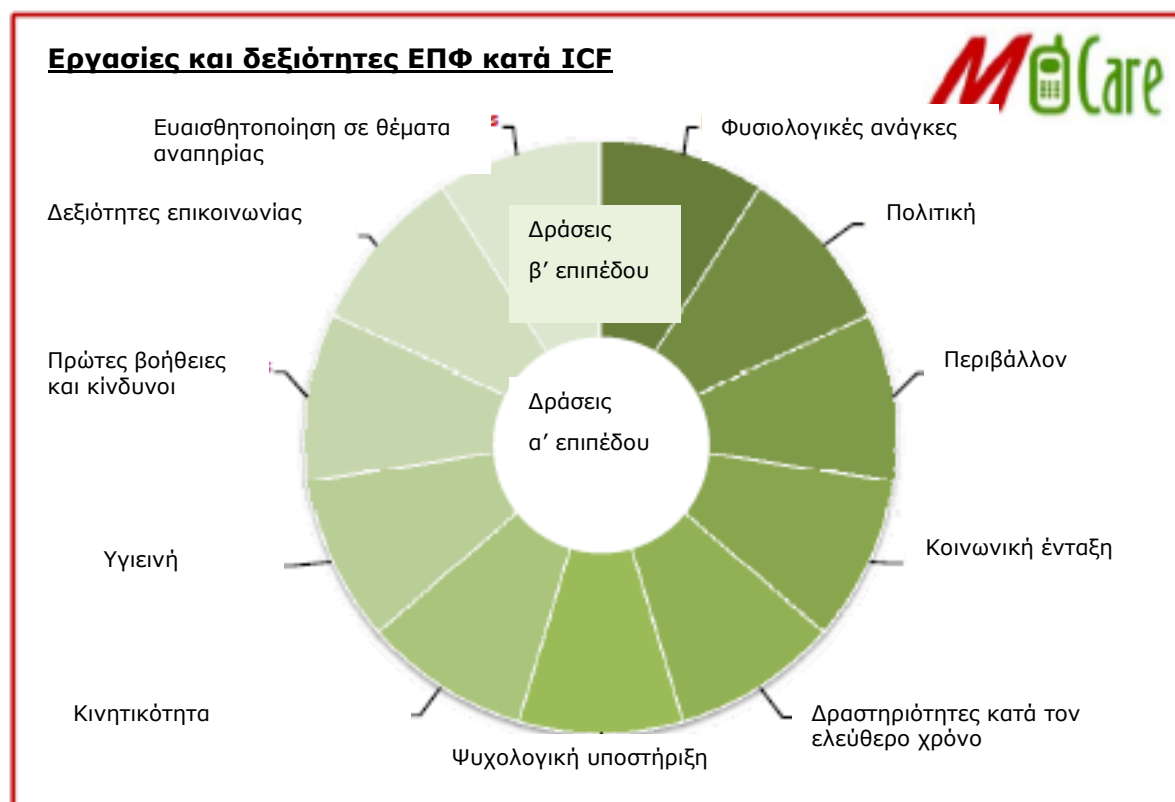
Εργασίες και δεξιότητες ΕΠΦ κατά ICF

M Care

Ευαισθητοποίηση σε θέματα αναπηρίας

Φυσιολογικές ανάγκες

Δεξιότητες επικοινωνίας

Πολιτική

Δράσεις β΄ επιπέδου

Πρώτες βοήθειες και κίνδυνοι

Περιβάλλον

Δράσεις α΄ επιπέδου

Κοινωνική ένταξη

Υγιεινή

Κινητικότητα

Δραστηριότητες κατά τον ελεύθερο χρόνο

Ψυχολογική υποστήριξη